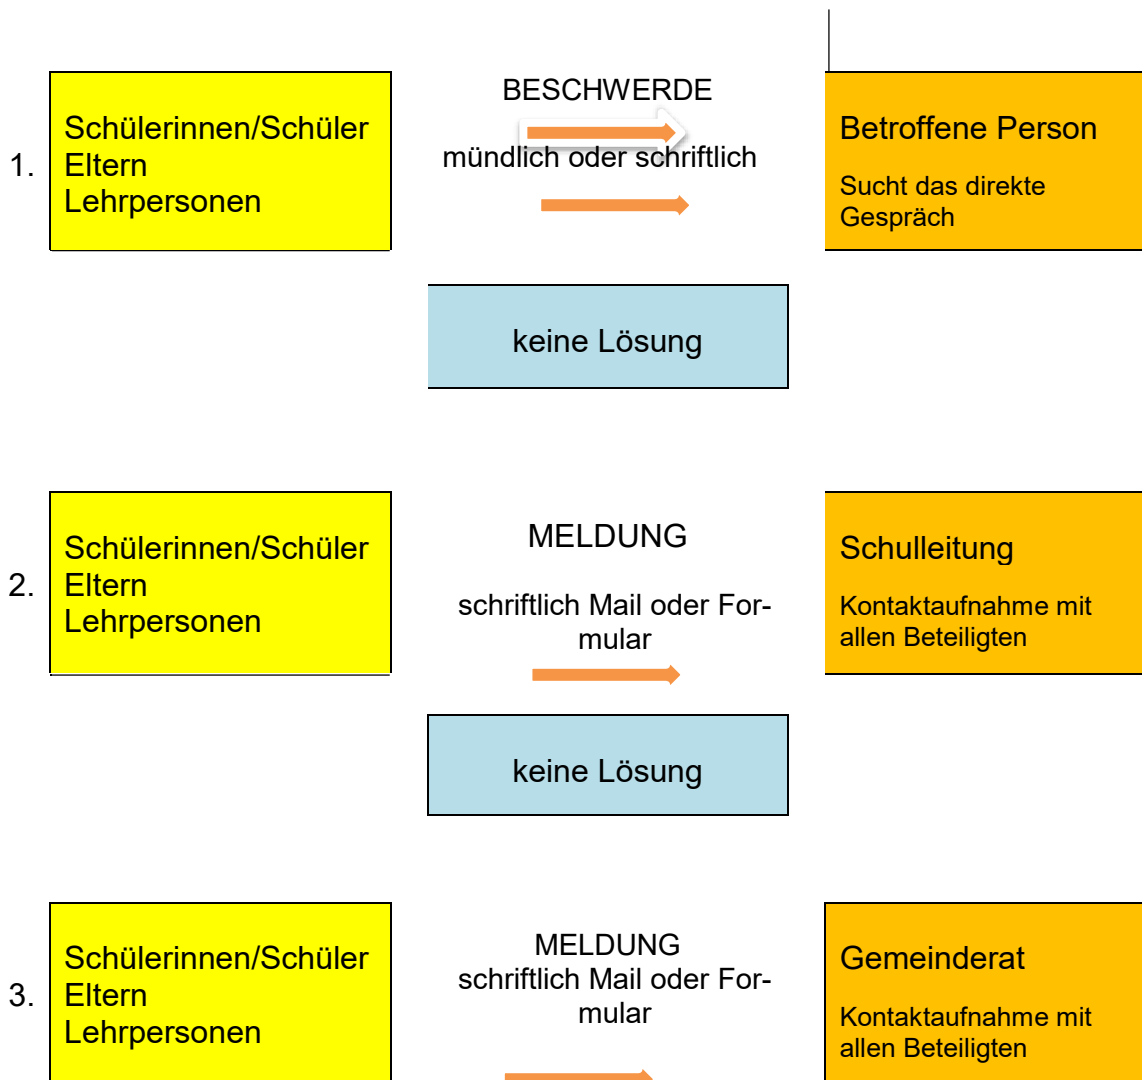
1.

Schülerinnen/Schüler
Eltern
Lehrpersonen

BESCHWERDE

mündlich oder schriftlich

Betroffene Person

Sucht das direkte Gespräch

keine Lösung

2.

Schülerinnen/Schüler
Eltern
Lehrpersonen

MELDUNG

schriftlich Mail oder Formular

Schulleitung

Kontaktaufnahme mit allen Beteiligten

keine Lösung

3.

Schülerinnen/Schüler
Eltern
Lehrpersonen

MELDUNG
schriftlich Mail oder Formular

Gemeinderat

Kontaktaufnahme mit allen Beteiligten